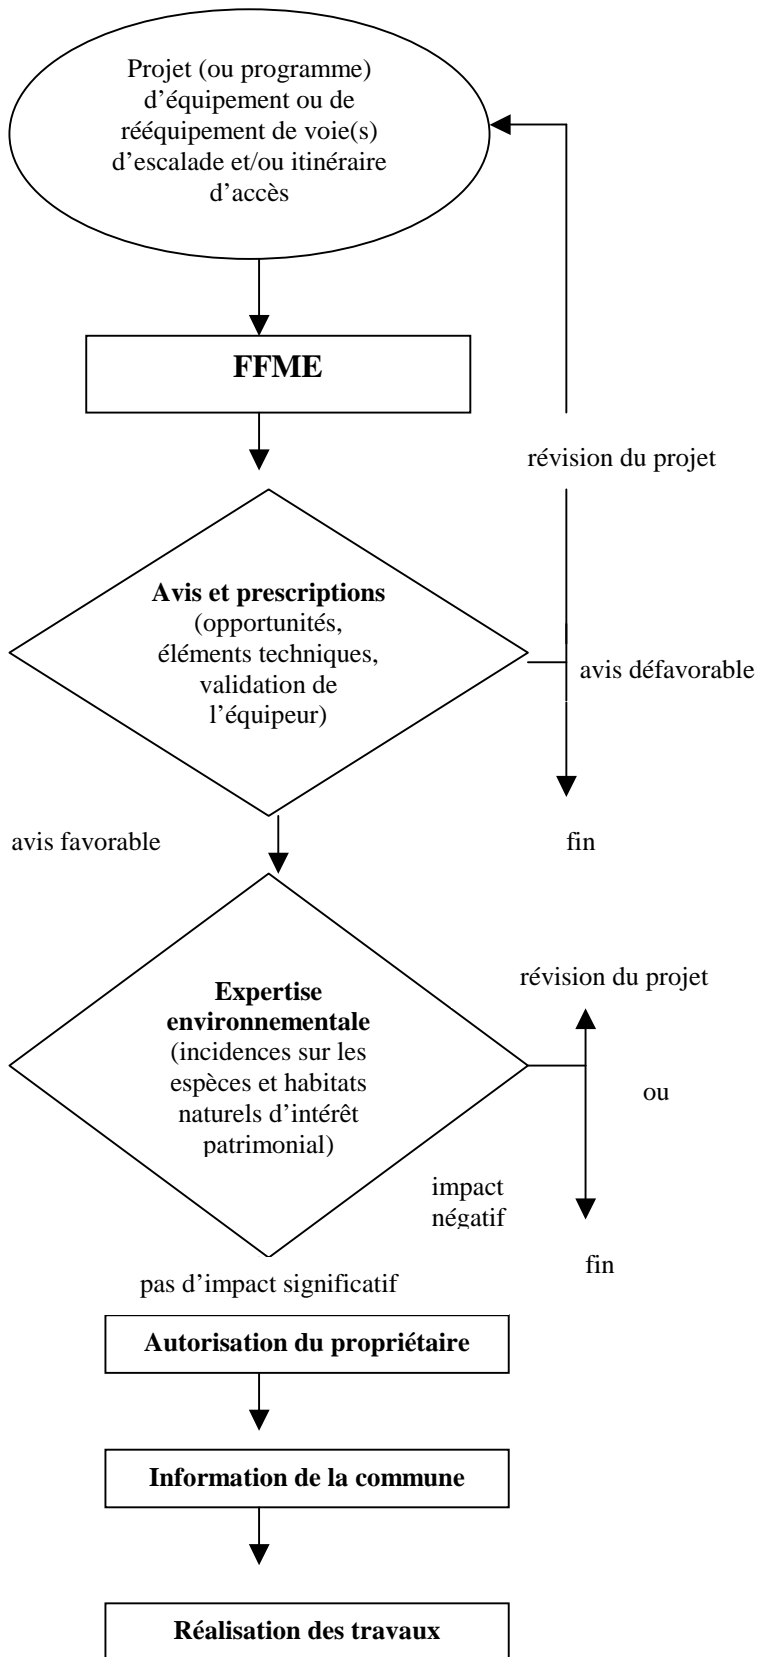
Projet (ou programme) d'équipement ou de rééquipement de voie(s) d'escalade et/ou itinéraire d'accès

FFME

révision du projet

Avis et prescriptions (opportunités, éléments techniques, validation de l'équipeur)

avis défavorable

avis favorable

fin

Expertise environnementale (incidences sur les espèces et habitats naturels d'intérêt patrimonial)

révision du projet

ou

impact négatif

fin

pas d'impact significatif

Autorisation du propriétaire

Information de la commune

Réalisation des travaux